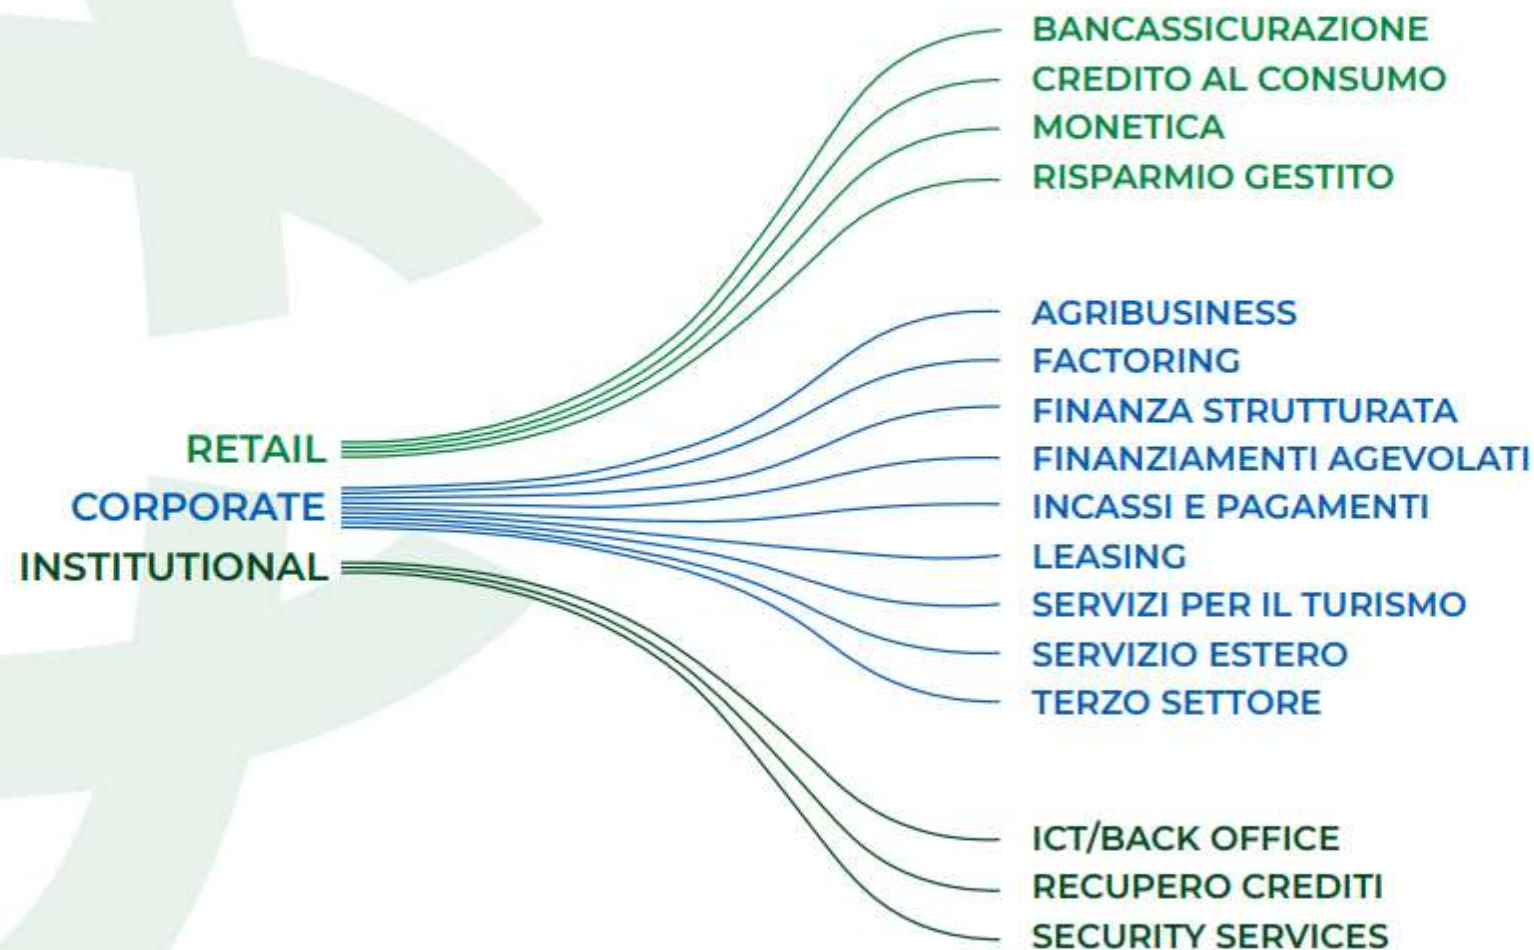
RETAIL
CORPORATE
INSTITUTIONAL

BANCASSICURAZIONE
CREDITO AL CONSUMO
MONETICA
RISPARMIO GESTITO

AGRIBUSINESS
FACTORING
FINANZA STRUTTURATA
FINANZIAMENTI AGEVOLATI
INCASSI E PAGAMENTI
LEASING
SERVIZI PER IL TURISMO
SERVIZIO ESTERO
TERZO SETTORE

ICT/BACK OFFICE
RECUPERO CREDITI
SECURITY SERVICES